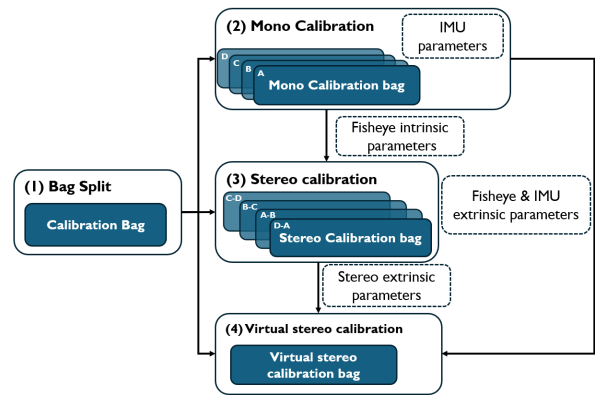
(2) Mono Calibration

IMU parameters

D
C
B
A
Mono Calibration bag

Fisheye intrinsic parameters

(1) Bag Split

Calibration Bag

(3) Stereo calibration

C-D
B-C
A-B
D-A
Stereo Calibration bag

Fisheye & IMU extrinsic parameters

Stereo extrinsic parameters

(4) Virtual stereo calibration

Virtual stereo calibration bag